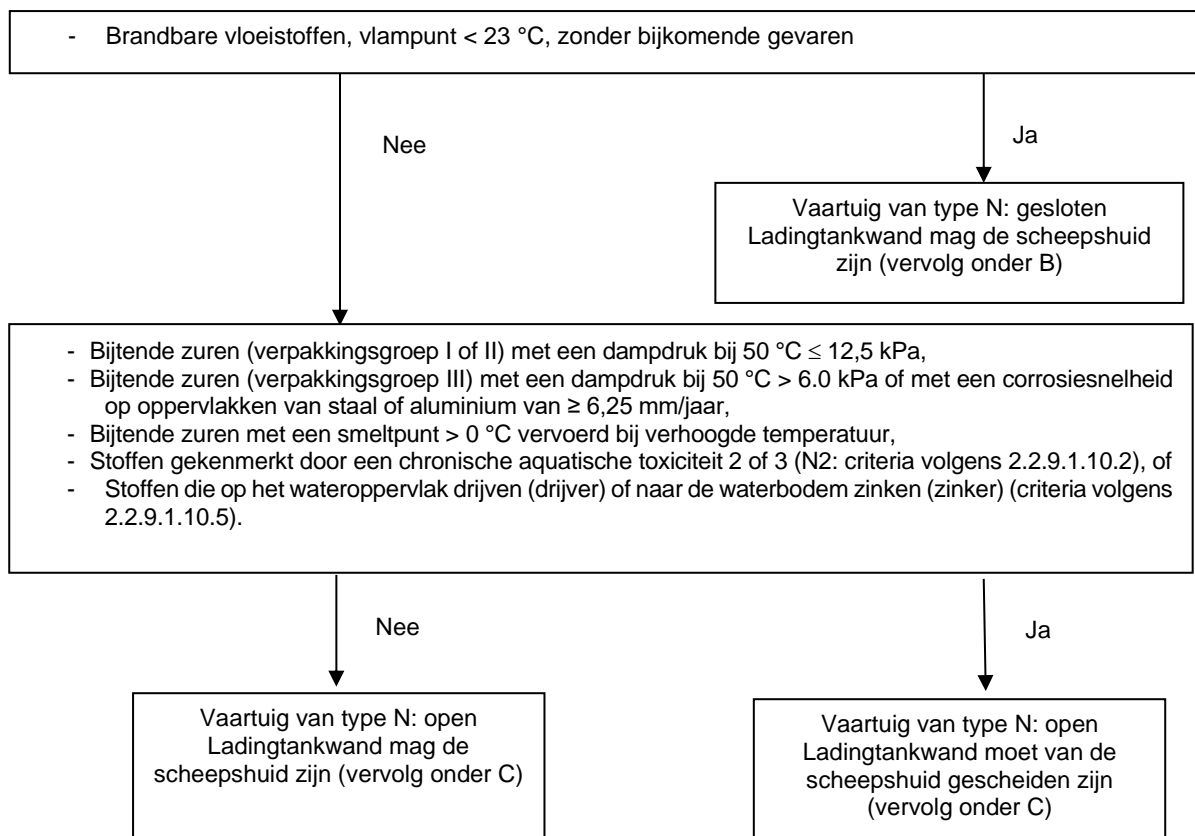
- Brandbare vloeistoffen, vlampunt < 23 °C, zonder bijkomende gevaren

Nee

Ja

Vaartuig van type N: gesloten Ladingtankwand mag de scheepshuid zijn (vervolg onder B)

- Bijtende zuren (verpakkingsgroep I of II) met een dampdruk bij 50 °C $\leq$ 12,5 kPa,
- Bijtende zuren (verpakkingsgroep III) met een dampdruk bij 50 °C > 6.0 kPa of met een corrosiesnelheid op oppervlakken van staal of aluminium van ≥ 6,25 mm/jaar,
- Bijtende zuren met een smeltpunt > 0 °C vervoerd bij verhoogde temperatuur,
- Stoffen gekenmerkt door een chronische aquatische toxiciteit 2 of 3 (N2: criteria volgens 2.2.9.1.10.2), of
- Stoffen die op het wateroppervlak drijven (drijver) of naar de waterbodem zinken (zinker) (criteria volgens 2.2.9.1.10.5).

Nee

Ja

Vaartuig van type N: open Ladingtankwand mag de scheepshuid zijn (vervolg onder C)

Vaartuig van type N: open Ladingtankwand moet van de scheepshuid gescheiden zijn (vervolg onder C)